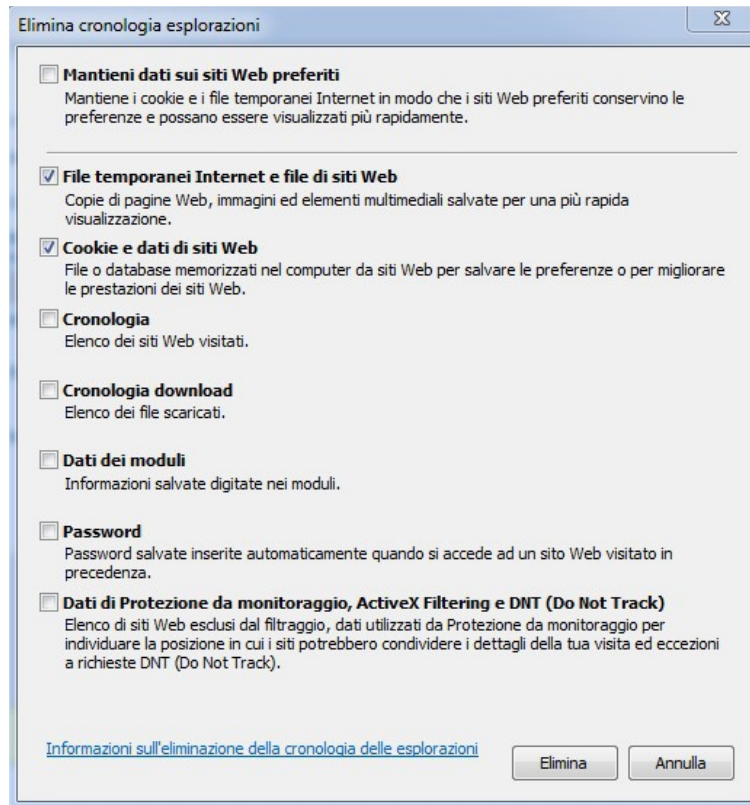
Elimina cronologia esplorazioni

X

Mantieni dati sui siti Web preferiti
Mantiene i cookie e i file temporanei Internet in modo che i siti Web preferiti conservino le preferenze e possano essere visualizzati più rapidamente.

File temporanei Internet e file di siti Web
Copie di pagine Web, immagini ed elementi multimediali salvate per una più rapida visualizzazione.

Cookie e dati di siti Web
File o database memorizzati nel computer da siti Web per salvare le preferenze o per migliorare le prestazioni dei siti Web.

Cronologia
Elenco dei siti Web visitati.

Cronologia download
Elenco dei file scaricati.

Dati dei moduli
Informazioni salvate digitate nei moduli.

Password
Password salvate inserite automaticamente quando si accede ad un sito Web visitato in precedenza.

Dati di Protezione da monitoraggio, ActiveX Filtering e DNT (Do Not Track)
Elenco di siti Web esclusi dal filtraggio, dati utilizzati da Protezione da monitoraggio per individuare la posizione in cui i siti potrebbero condividere i dettagli della tua visita ed eccezioni a richieste DNT (Do Not Track).

Informazioni sull'eliminazione della cronologia delle esplorazioni

Elimina

Annulla